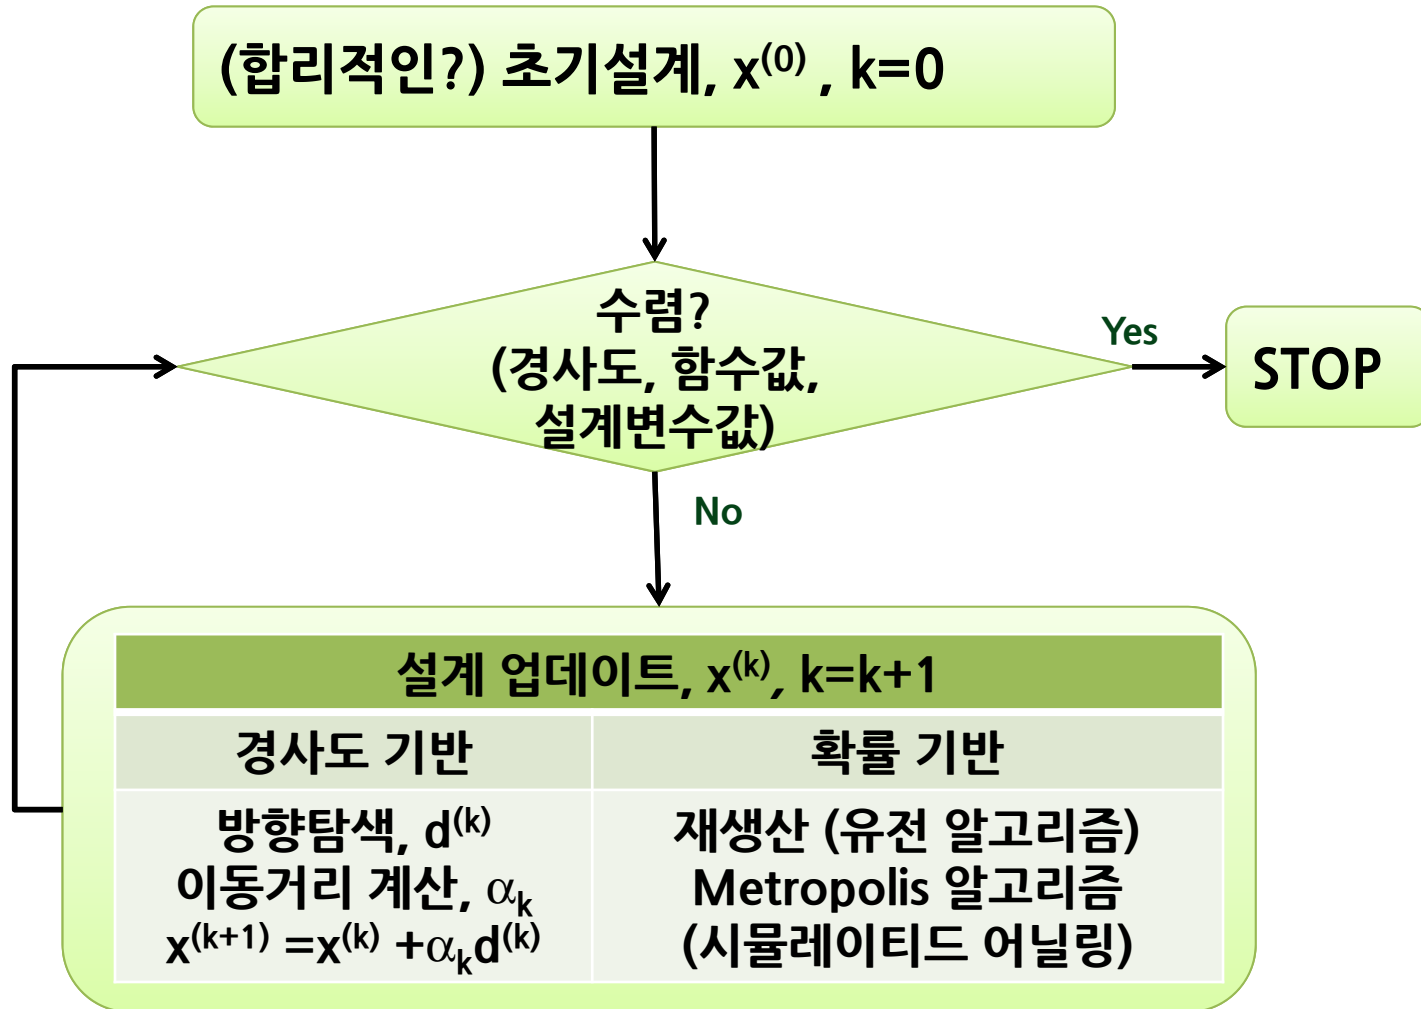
(합리적인?) 초기설계, $x^{(0)}$ , k=0

수렴?
(경사도, 함수값,
설계변수값)

Yes

STOP

No

| 설계 업데이트, $x^{(k)}$, k=k+1 | |
|---|---|
| 경사도 기반 | 확률 기반 |
| 방향탐색, $d^{(k)}$<br>이동거리 계산, $\alpha_k$<br>$x^{(k+1)} = x^{(k)} + \alpha_k d^{(k)}$ | 재생산 (유전 알고리즘)<br>Metropolis 알고리즘<br>(시뮬레이티드 어닐링) |